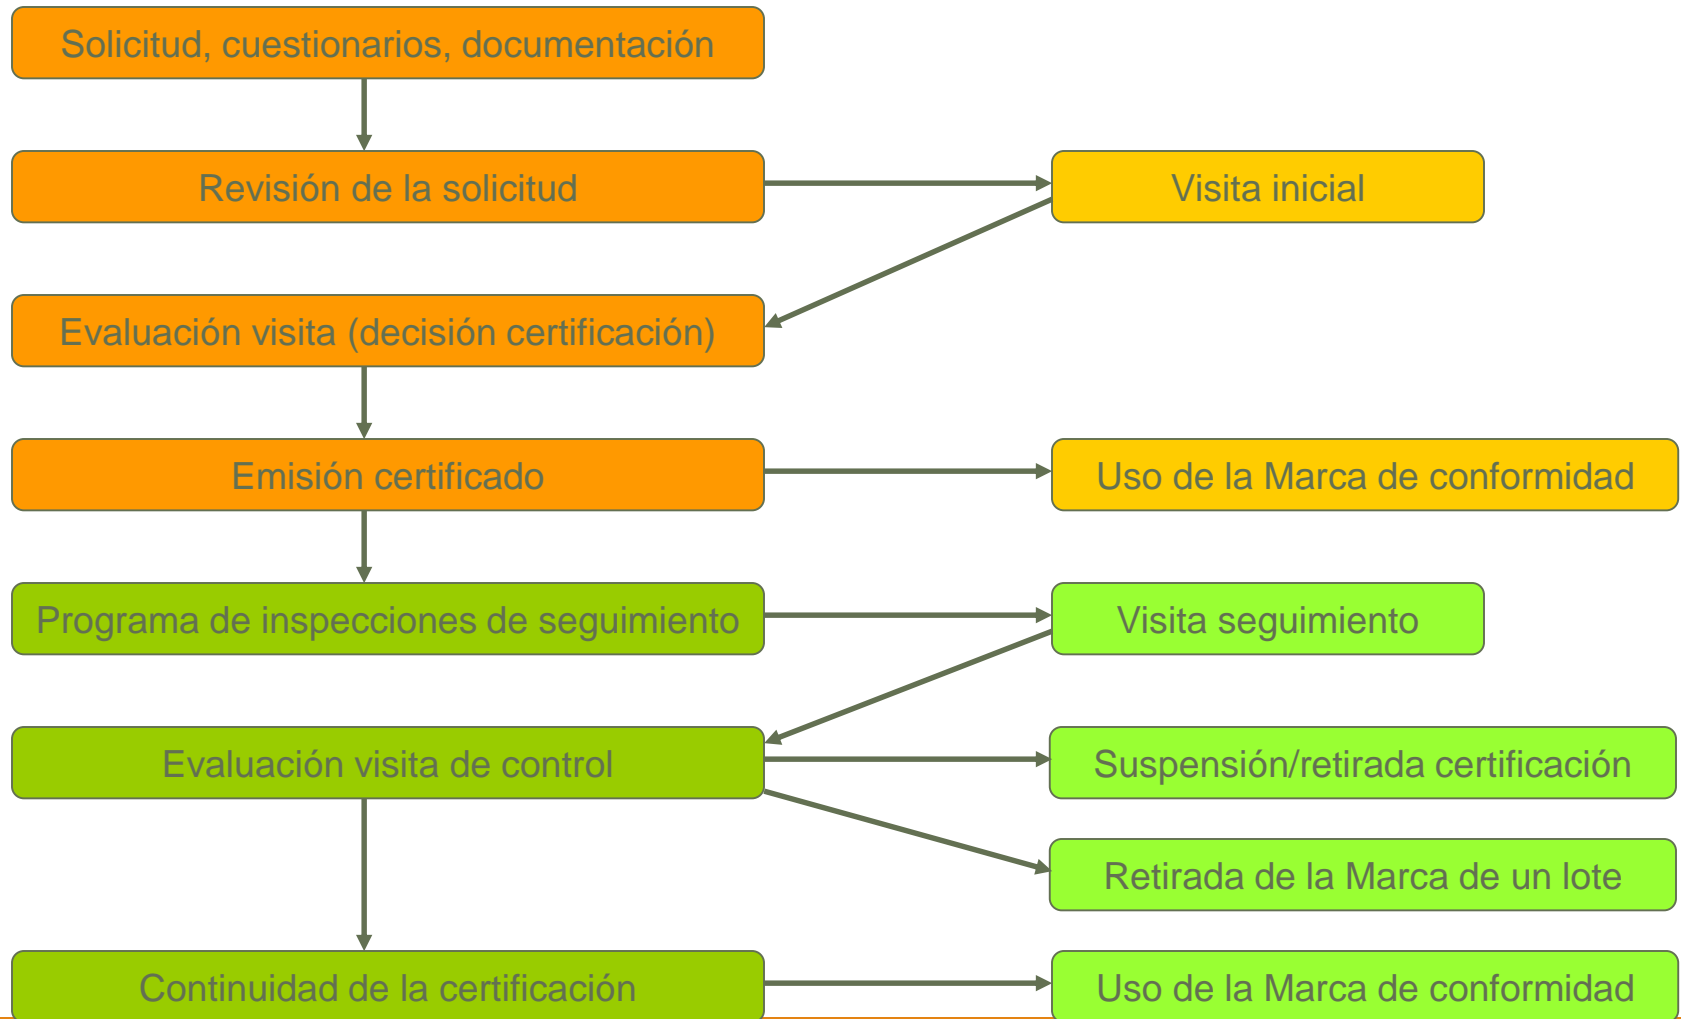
Solicitud, cuestionarios, documentación

Revisión de la solicitud

Visita inicial

Evaluación visita (decisión certificación)

Emisión certificado

Uso de la Marca de conformidad

Programa de inspecciones de seguimiento

Visita seguimiento

Evaluación visita de control

Suspensión/retirada certificación

Retirada de la Marca de un lote

Continuidad de la certificación

Uso de la Marca de conformidad